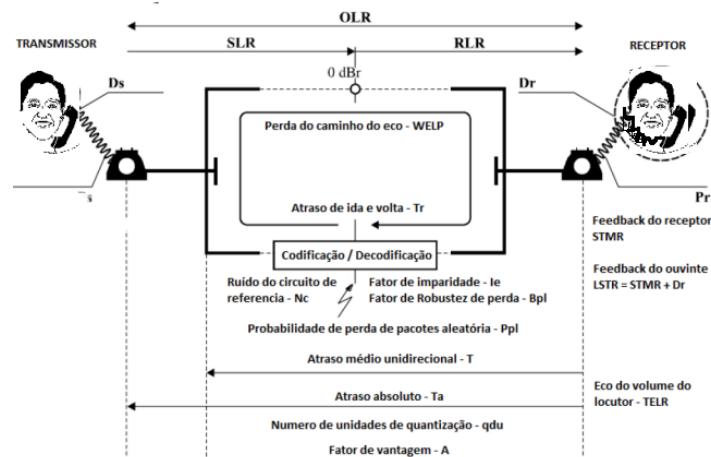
OLR

TRANSMISSOR

SLR

RLR

RECEPTOR

0 dBr

Ds

Dr

Perda do caminho do eco - WELP

Atraso de ida e volta - Tr

s

Pr

Feedback do receptor STMR

Codificação / Decodificação

Ruído do circuito de referencia - Nc

Fator de imparidade - Ie

Fator de Robustez de perda - Bpl

Feedback do ouvinte LSTR = STMR + Dr

Probabilidade de perda de pacotes aleatória - Ppl

Atraso médio unidirecional - T

Eco do volume do locutor - TELR

Atraso absoluto - Ta

Numero de unidades de quantização - qdu

Fator de vantagem - A